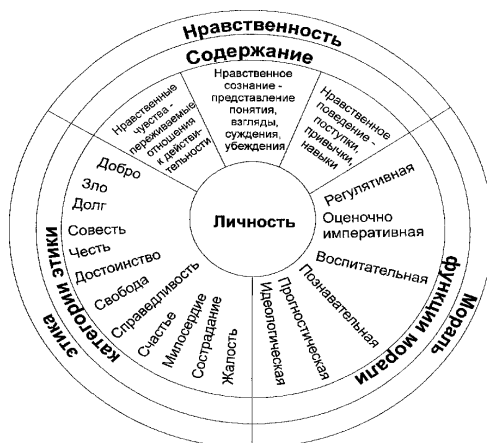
Нравственность
Содержание

Нравственные чувства - переживаемые отношения к действительности

Нравственное сознание - представление понятия, взгляды, суждения, убеждения

Нравственное поведение - поступки, привычки, навыки

Личность

Добро
Зло
Долг
Совесть
Честь
Достоинство
Свобода
Справедливость
Счастье
Милосердие
Сострадание
Жалость

категории этики
этика

Регулятивная
Оценочно императивная
Воспитательная
Познавательная
Прогностическая
Идеологическая

функции морали
Мораль